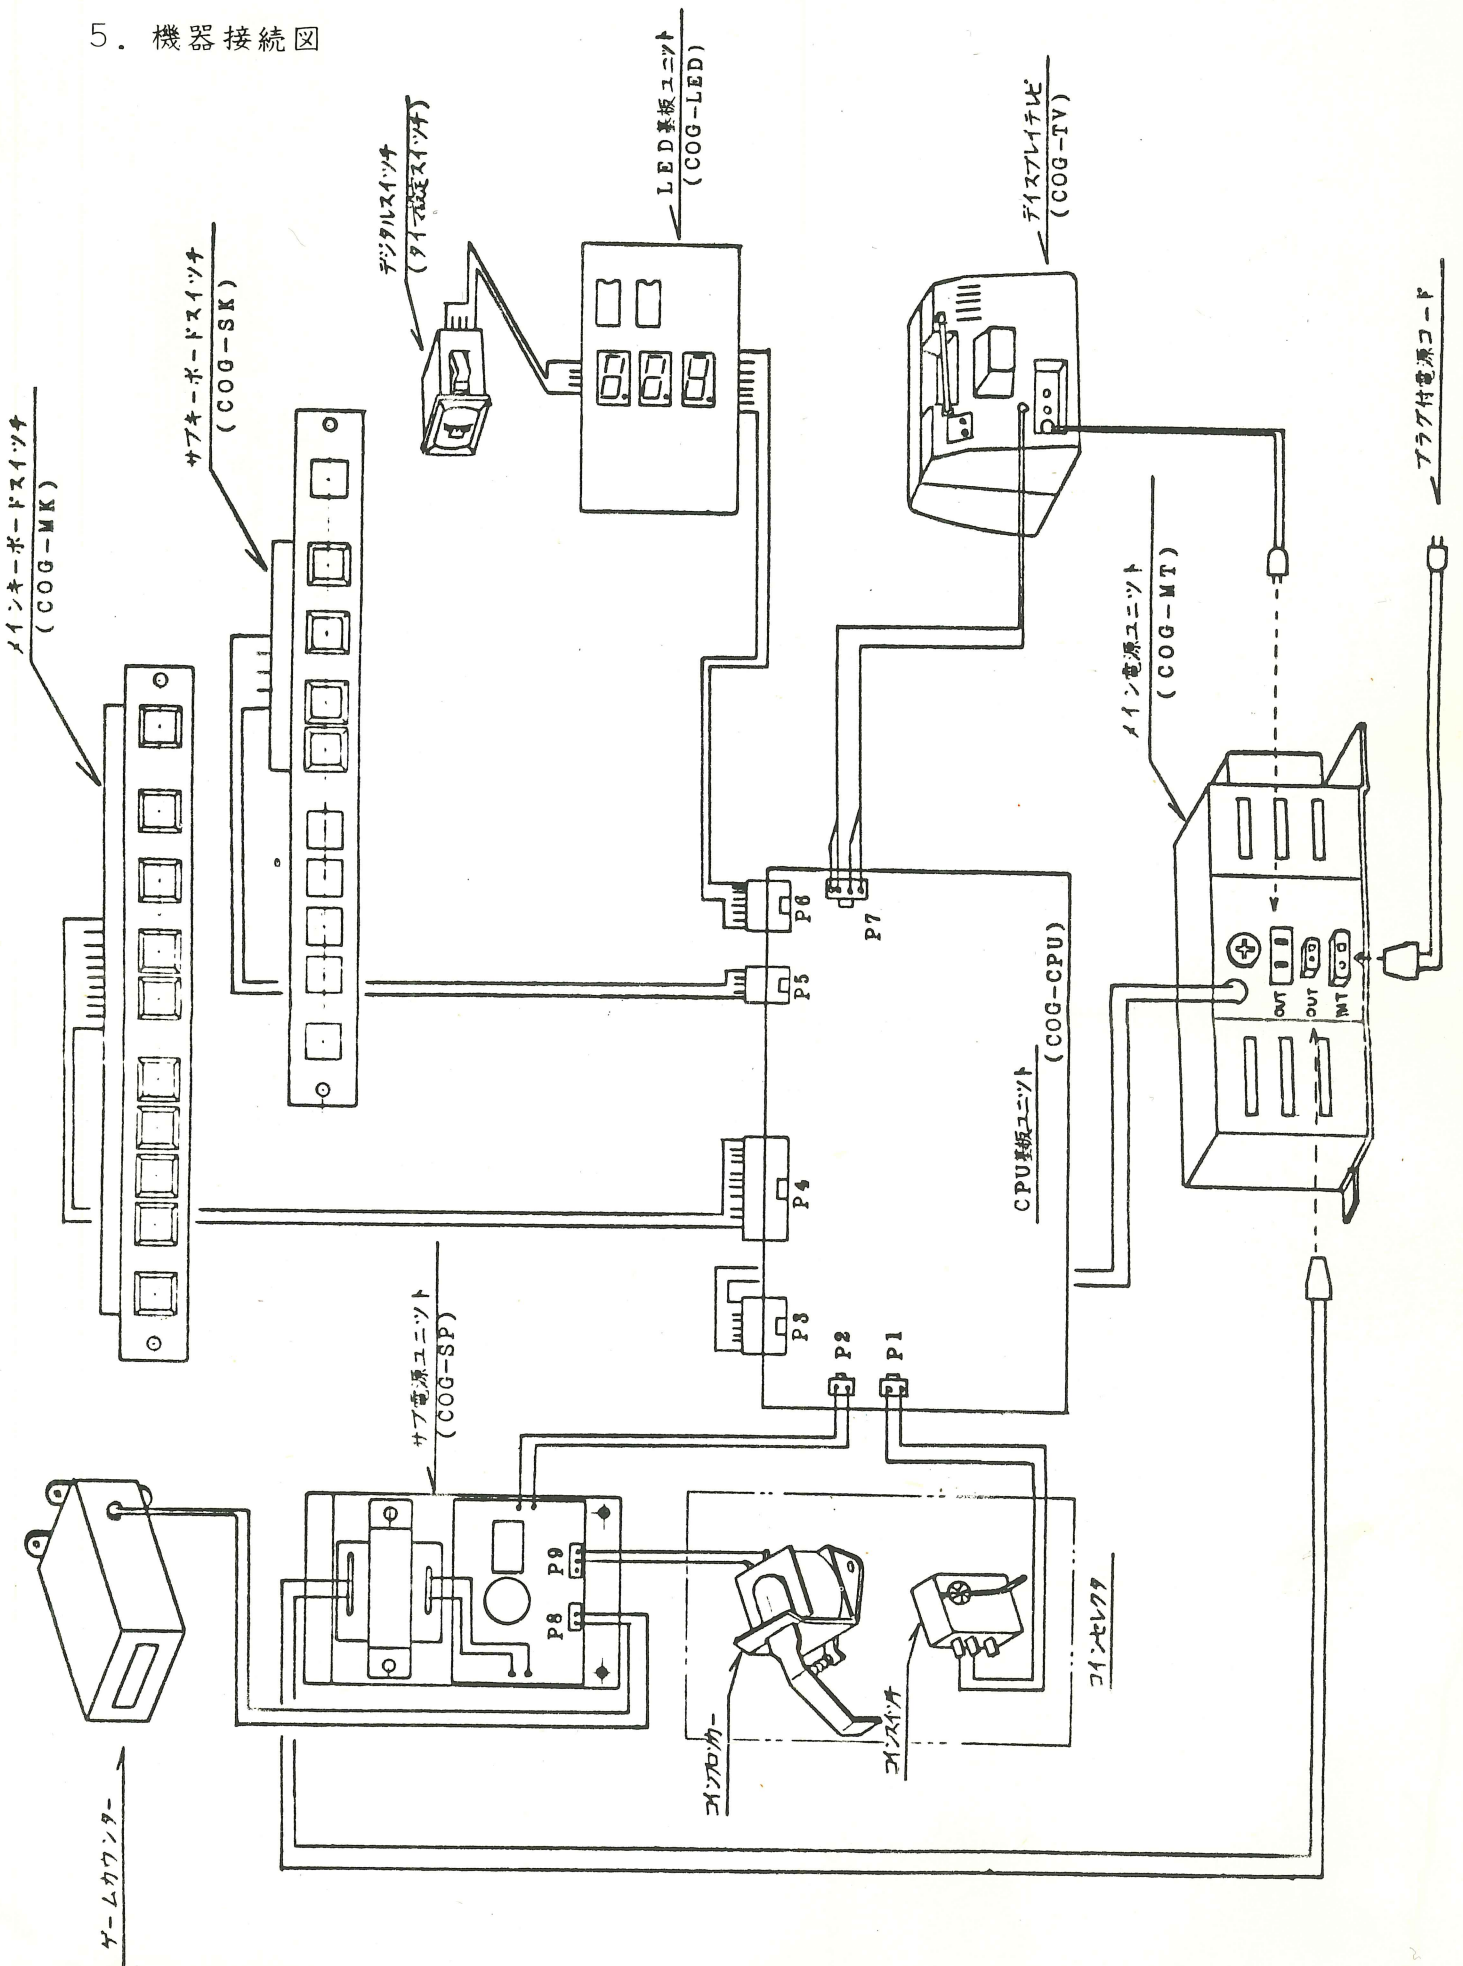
5. 機器接続図

メインキーボードスイッチ
(COG-MK)

サブキーボードスイッチ
(COG-SK)

デジタルスイッチ
(タイマ設定スイッチ)

LED基板ユニット
(COG-LED)

ディスプレイテレビ
(COG-TV)

プラグ付電源コード

メイン電源ユニット
(COG-MT)

OUT
OUT
INT

CPU基板ユニット
(COG-CPU)

P1
P2
P3
P4
P5
P6
P7

サブ電源ユニット
(COG-SP)

P8
P9

ゲームカウンター

コインブロッカー

コインスイッチ

コインセレクタ